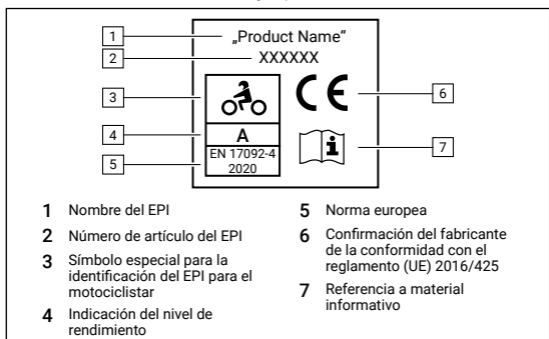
1 „Product Name"
2 XXXXXX
3
4 A
5 EN 17092-4 2020
CE 6
7

**1** Nombre del EPI

**2** Número de artículo del EPI

**3** Símbolo especial para la identificación del EPI para el motociclistar

**4** Indicación del nivel de rendimiento

**5** Norma europea

**6** Confirmación del fabricante de la conformidad con el reglamento (UE) 2016/425

**7** Referencia a material informativo